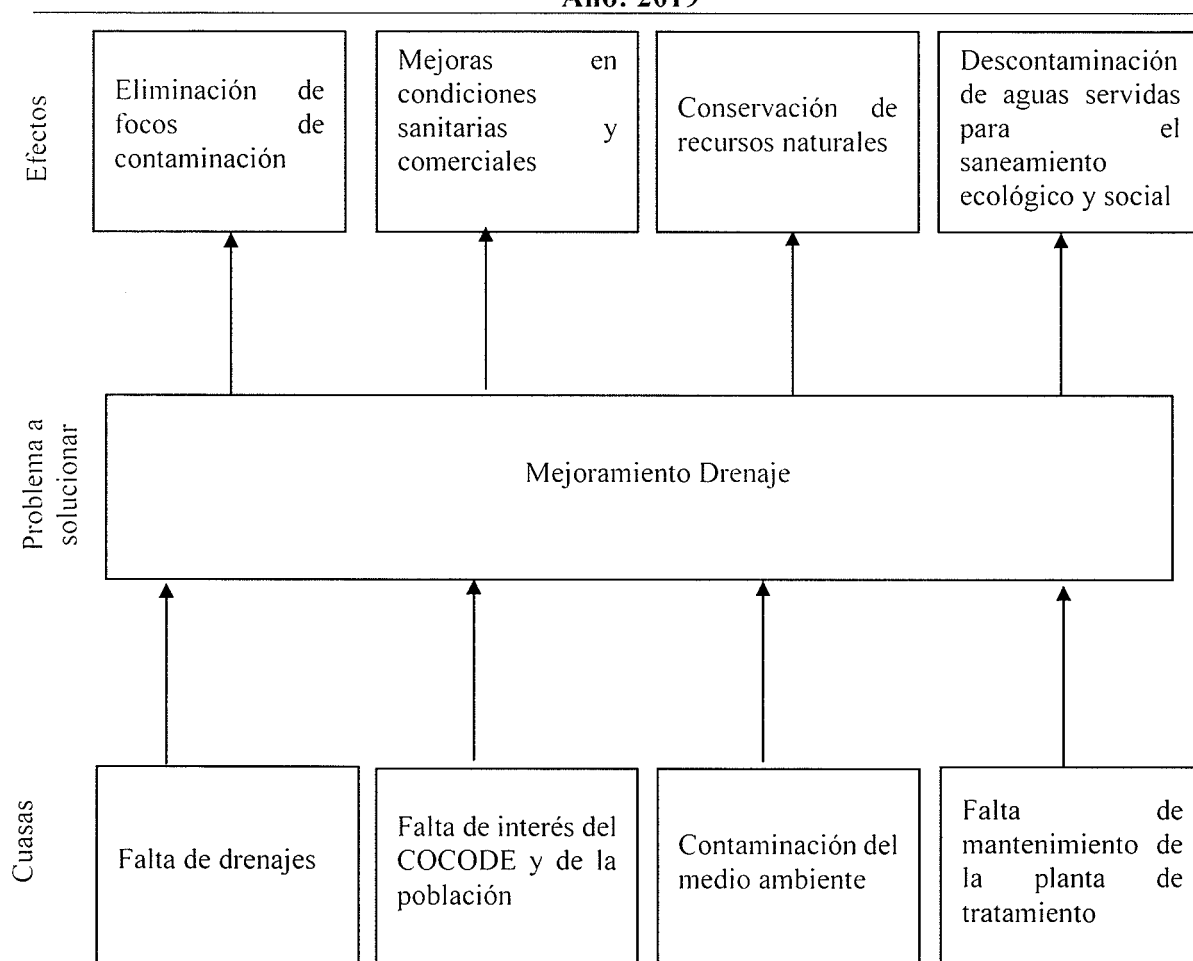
Año: 2019

Efectos

Eliminación de focos de contaminación

Mejoras en condiciones sanitarias y comerciales

Conservación de recursos naturales

Descontaminación de aguas servidas para el saneamiento ecológico y social

Problema a solucionar

Mejoramiento Drenaje

Cuasas

Falta de drenajes

Falta de interés del COCODE y de la población

Contaminación del medio ambiente

Falta de mantenimiento de la planta de tratamiento